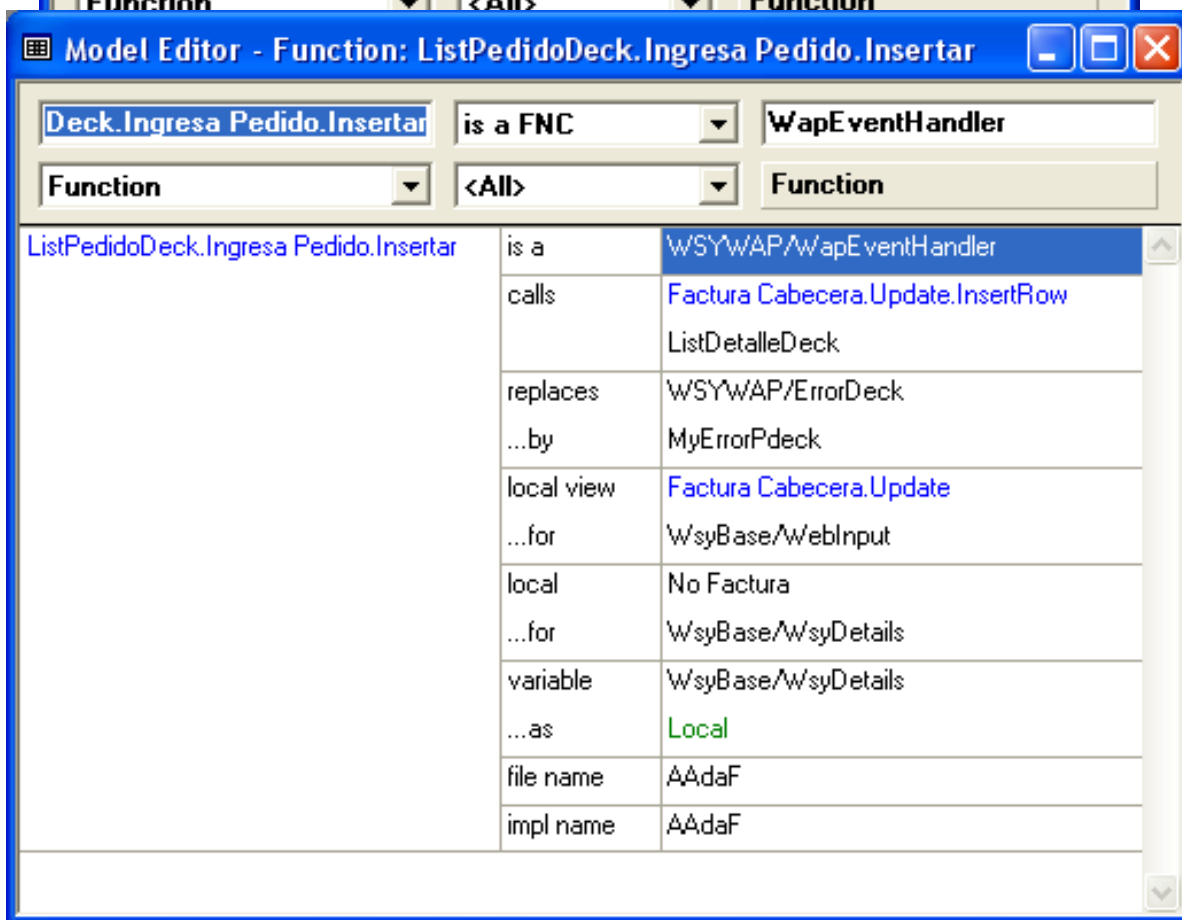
Function | <All> | Function

Model Editor - Function: ListPedidoDeck.Ingresa Pedido.Insertar

Deck.Ingresa Pedido.Insertar | is a FNC | WapEventHandler

Function | <All> | Function

| | | |
|---|---|---|
| ListPedidoDeck.Ingresa Pedido.Insertar | is a | WSYWAP/WapEventHandler |
| | calls | Factura Cabecera.Update.InsertRow |
| | | ListDetalleDeck |
| | replaces | WSYWAP/ErrorDeck |
| | ...by | MyErrorPdeck |
| | local view | Factura Cabecera.Update |
| | ...for | WsyBase/WebInput |
| | local | No Factura |
| | ...for | WsyBase/WsyDetails |
| | variable | WsyBase/WsyDetails |
| | ...as | Local |
| | file name | AAdaF |
| | impl name | AAdaF |